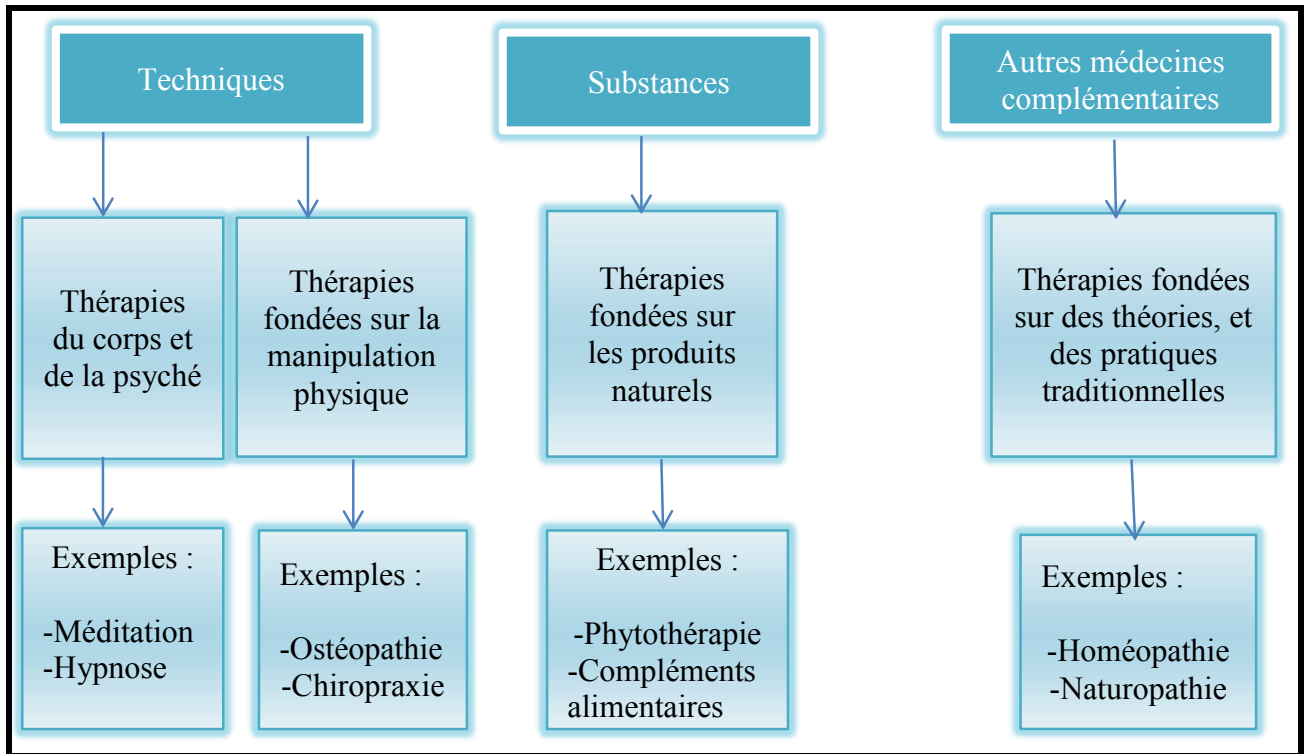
Techniques

Thérapies du corps et de la psyché

Exemples :

-Méditation
-Hypnose

Thérapies fondées sur la manipulation physique

Exemples :

-Ostéopathie
-Chiropraxie

Substances

Thérapies fondées sur les produits naturels

Exemples :

-Phytothérapie
-Compléments alimentaires

Autres médecines complémentaires

Thérapies fondées sur des théories, et des pratiques traditionnelles

Exemples :

-Homéopathie
-Naturopathie